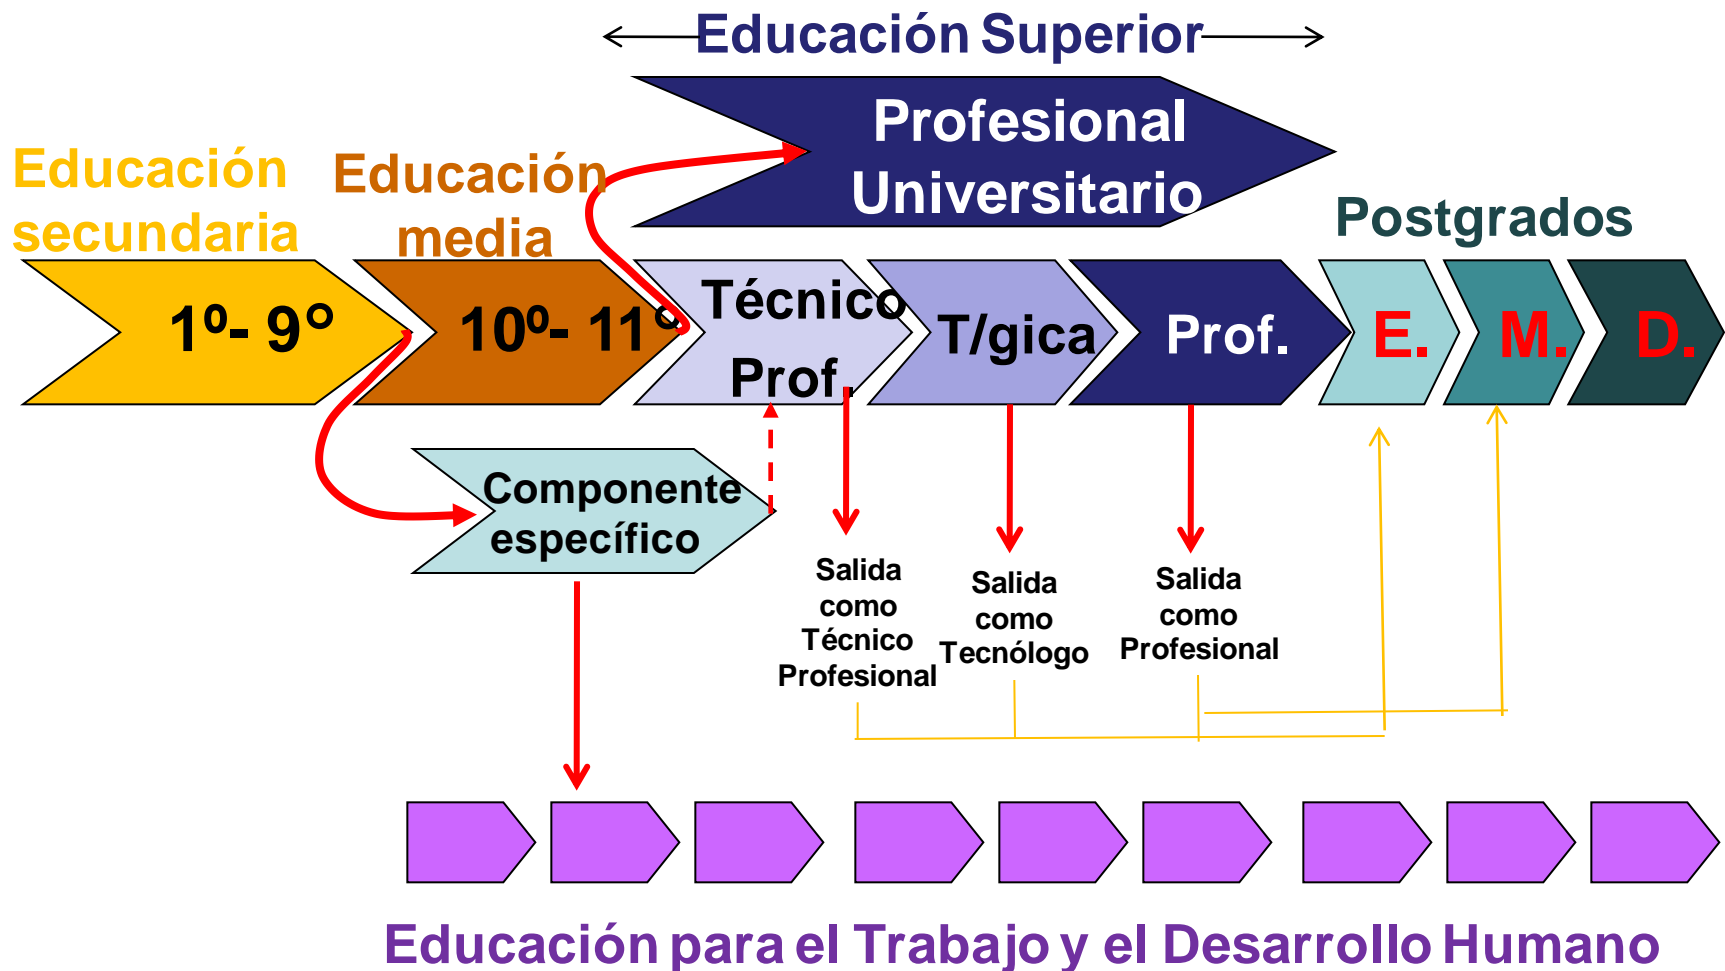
Educación Superior

Profesional Universitario

Educación secundaria

Educación media

Postgrados

1º- 9º

10º- 11º

Técnico Prof.

T/gica

Prof.

E.

M.

D.

Componente específico

Salida como Técnico Profesional

Salida como Tecnólogo

Salida como Profesional

Educación para el Trabajo y el Desarrollo Humano